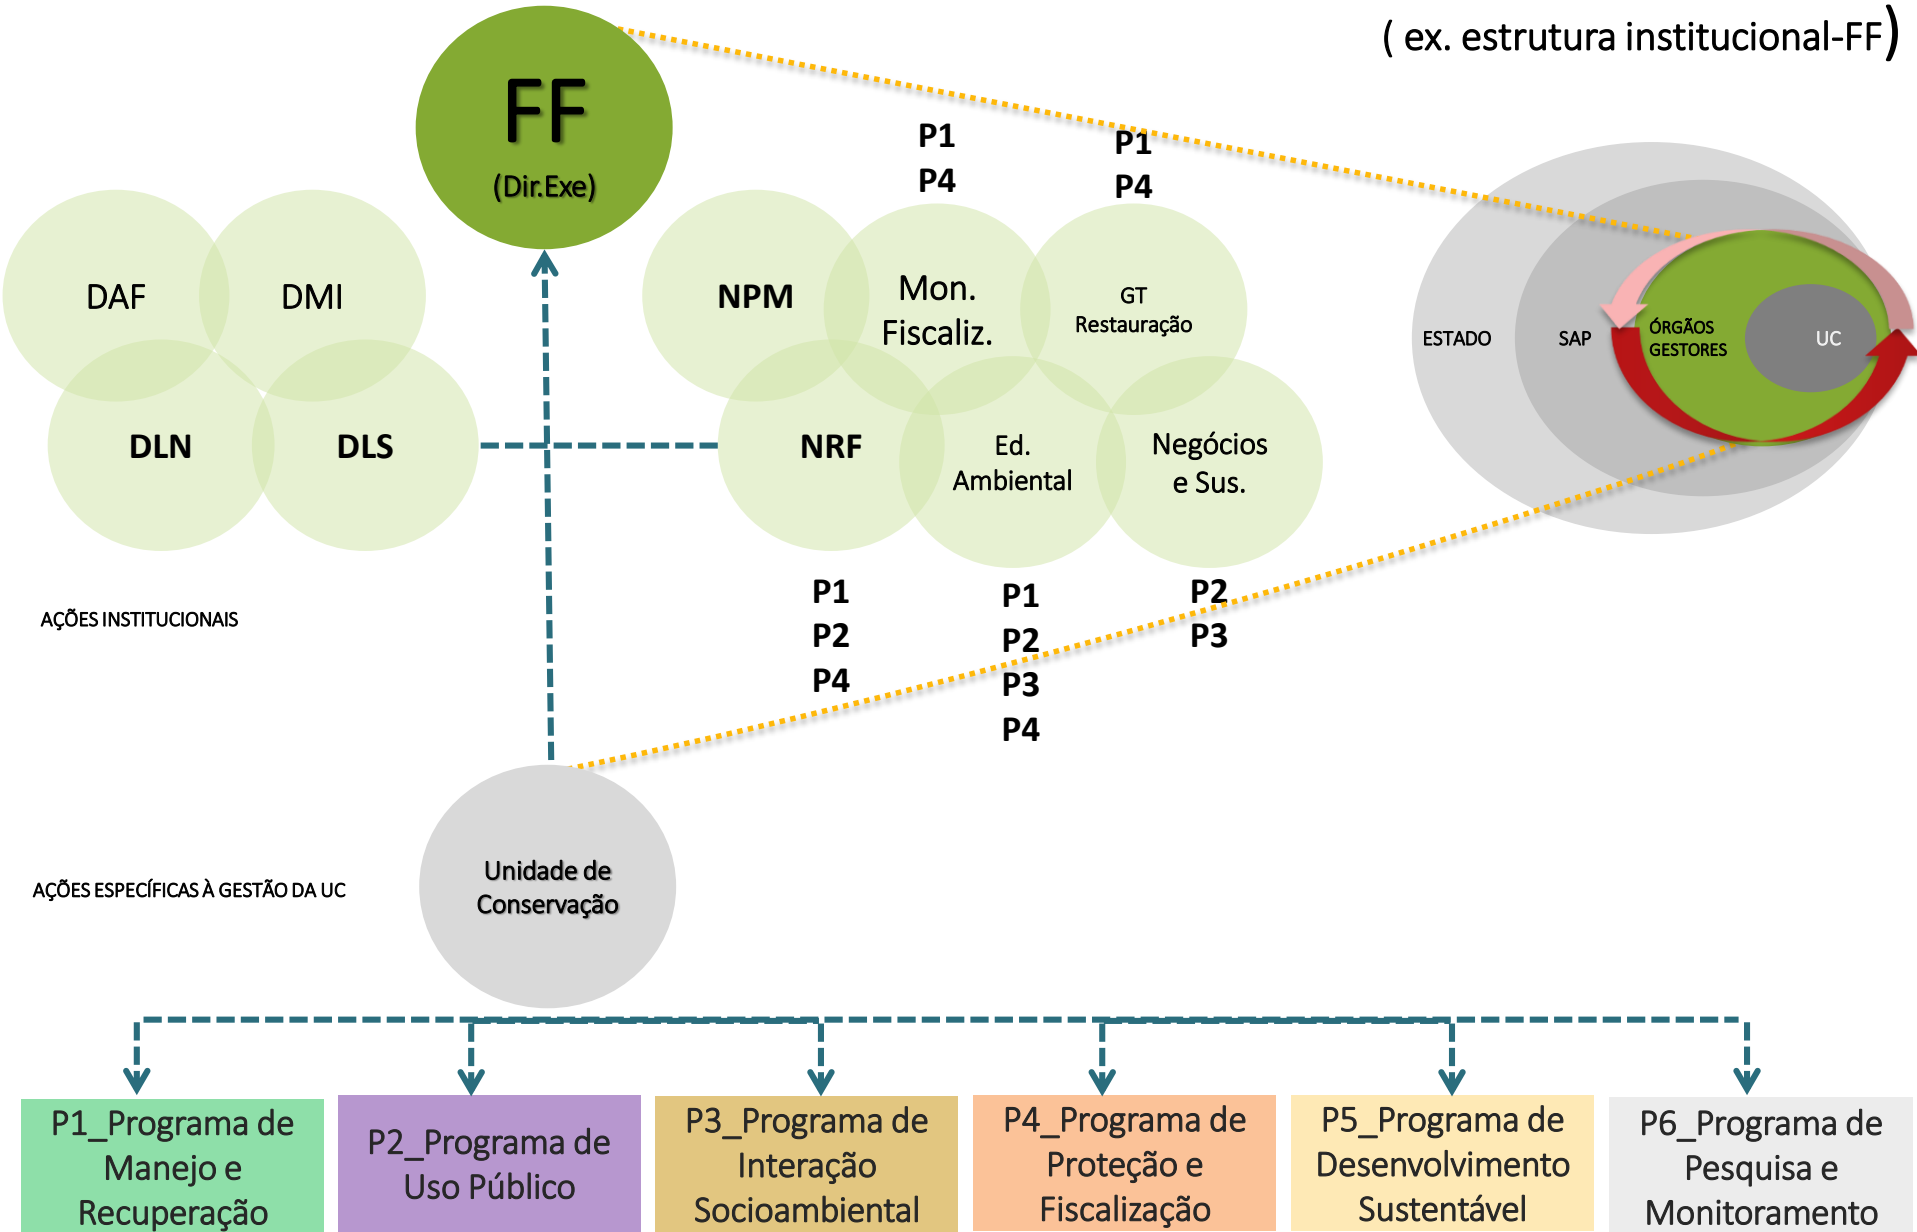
( ex. estrutura institucional-FF)

FF
(Dir.Exe)

P1
P4

P1
P4

DAF
DMI
DLN
DLS

NPM
Mon. Fiscaliz.
GT Restauração
NRF
Ed. Ambiental
Negócios e Sus.

ESTADO
SAP
ÓRGÃOS GESTORES
UC

P1
P2
P4

P1
P2
P3
P4

P2
P3

AÇÕES INSTITUCIONAIS

AÇÕES ESPECÍFICAS À GESTÃO DA UC

Unidade de Conservação

P1_Programa de Manejo e Recuperação

P2_Programa de Uso Público

P3_Programa de Interação Socioambiental

P4_Programa de Proteção e Fiscalização

P5_Programa de Desenvolvimento Sustentável

P6_Programa de Pesquisa e Monitoramento